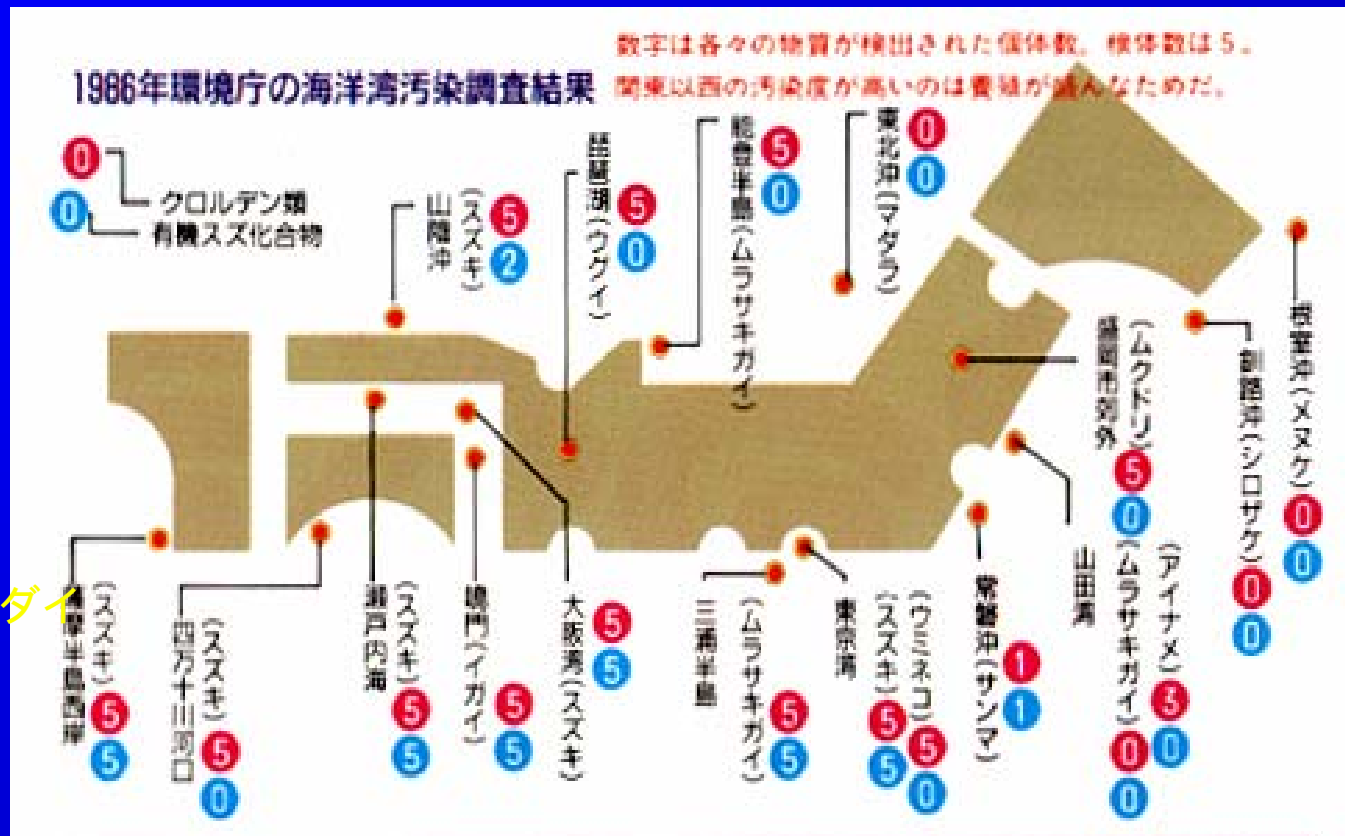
1986年環境庁の海洋湾汚染調査結果

数字は各々の物質が検出された個体数。検体数は5。
関東以西の汚染度が高いのは養殖が盛んなためだ。

0 クロルデン類
0 有機スズ化合物

山陰沖（スズキ）5 2

琵琶湖（ウグイ）5 0

能登半島（ムラサキガイ）5 0

東北沖（マダラ）0 0

根室沖（メヌケ）0 0

釧路沖（シロザケ）0 0

盛岡市郊外（ムクドリ）5 0

山田湾（アイナメ）3 0

常磐沖（サンマ）1 1

東京湾（ウミネコ）5 5 （スズキ）5 0

（ムラサキガイ）0 0

三浦半島（ムラサキガイ）5 5

大阪湾（スズキ）5 5

鳴門（イガイ）5 5

瀬戸内海（スズキ）5 5

四万十川河口（スズキ）5 0

薩摩半島西岸（スズキ）5 5

ダイ